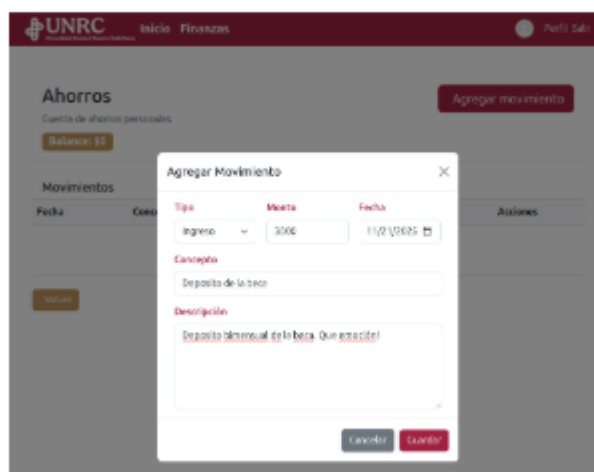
UNRC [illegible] Inicio Finanzas Perfil Sali

Ahorros
Cuenta de ahorros personales
Balance: $0

Agregar movimiento

Movimientos
Fecha Conc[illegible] Acciones

Volver

Agregar Movimiento ×

Tipo
Ingreso
Monto
3000
Fecha
11/21/2025

Concepto
Deposito de la beca

Descripción
Deposito bimensual de la beca. Que emocion!

Cancelar Guardar